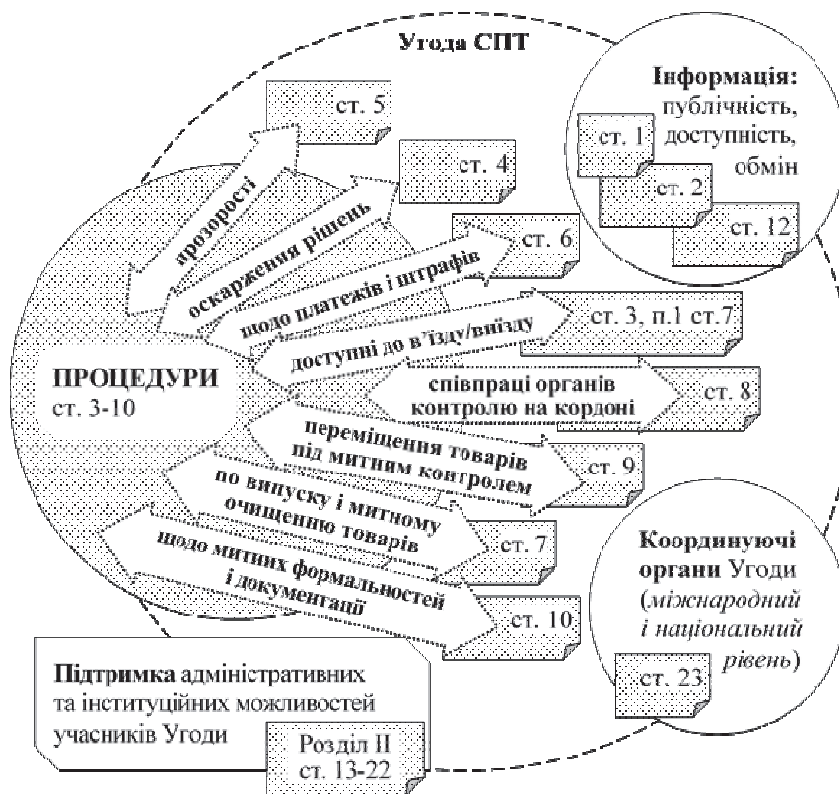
Угода СПТ

ст. 5

Інформація: публічність, доступність, обмін

ст. 1

ст. 2

ст. 12

ст. 4

прозорості

оскарження рішень

ст. 6

щодо платежів і штрафів

доступні до в'їзду/виїзду

ст. 3, п.1 ст.7

ПРОЦЕДУРИ ст. 3-10

співпраці органів контролю на кордоні

ст. 8

переміщення товарів під митним контролем

ст. 9

по випуску і митному очищенню товарів

ст. 7

щодо митних формальностей і документації

ст. 10

Координуючі органи Угоди (міжнародний і національний рівень)

ст. 23

Підтримка адміністративних та інституційних можливостей учасників Угоди

Розділ II ст. 13-22